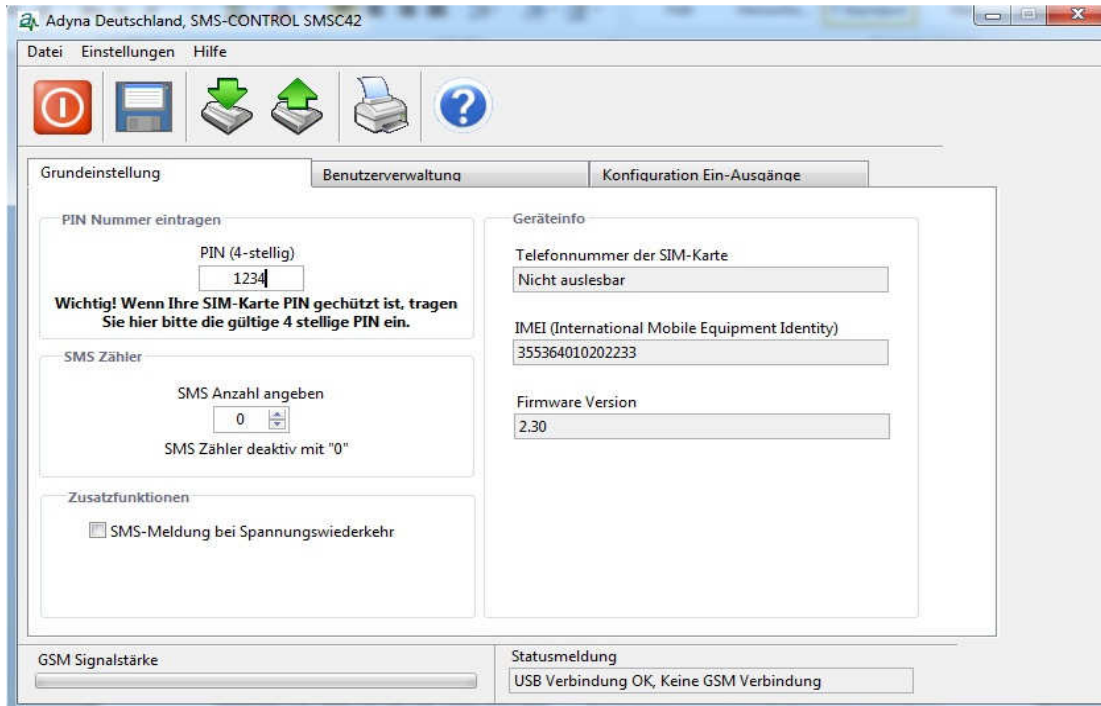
Adyna Deutschland, SMS-CONTROL SMSC42

Datei Einstellungen Hilfe

Grundeinstellung
Benutzerverwaltung
Konfiguration Ein-Ausgänge

PIN Nummer eintragen

PIN (4-stellig)

1234

Wichtig! Wenn Ihre SIM-Karte PIN geschützt ist, tragen Sie hier bitte die gültige 4 stellige PIN ein.

SMS Zähler

SMS Anzahl angeben

0

SMS Zähler deaktiv mit "0"

Zusatzfunktionen

SMS-Meldung bei Spannungswiederkehr

Geräteinfo

Telefonnummer der SIM-Karte

Nicht auslesbar

IMEI (International Mobile Equipment Identity)

355364010202233

Firmware Version

2.30

GSM Signalstärke

Statusmeldung

USB Verbindung OK, Keine GSM Verbindung